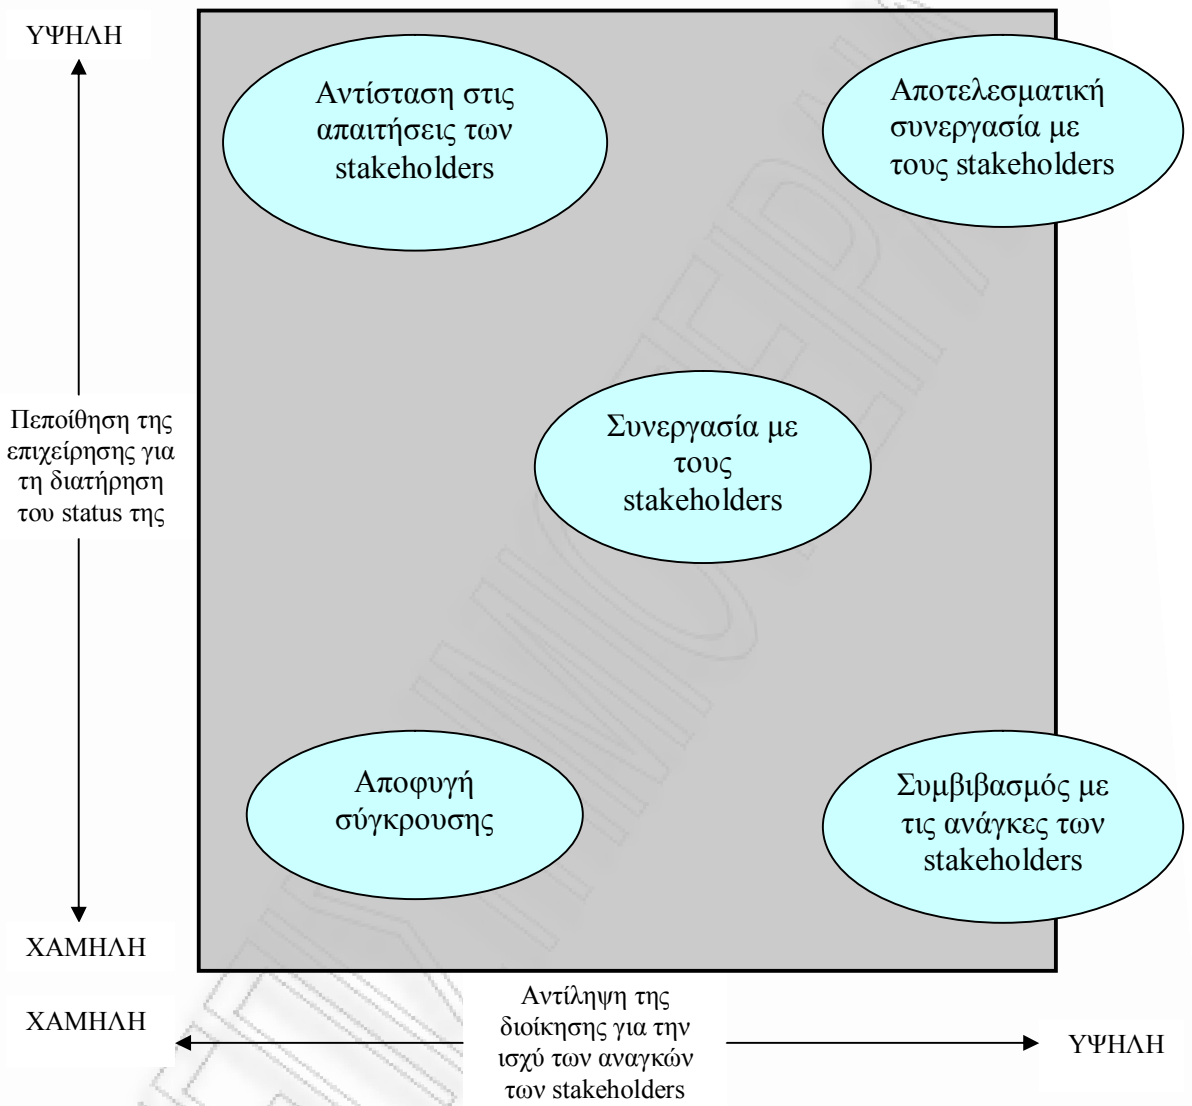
ΥΨΗΛΗ

Αντίσταση στις απαιτήσεις των stakeholders

Αποτελεσματική συνεργασία με τους stakeholders

Πεποίθηση της επιχείρησης για τη διατήρηση του status της

Συνεργασία με τους stakeholders

Αποφυγή σύγκρουσης

Συμβιβασμός με τις ανάγκες των stakeholders

ΧΑΜΗΛΗ

ΧΑΜΗΛΗ

Αντίληψη της διοίκησης για την ισχύ των αναγκών των stakeholders

ΥΨΗΛΗ